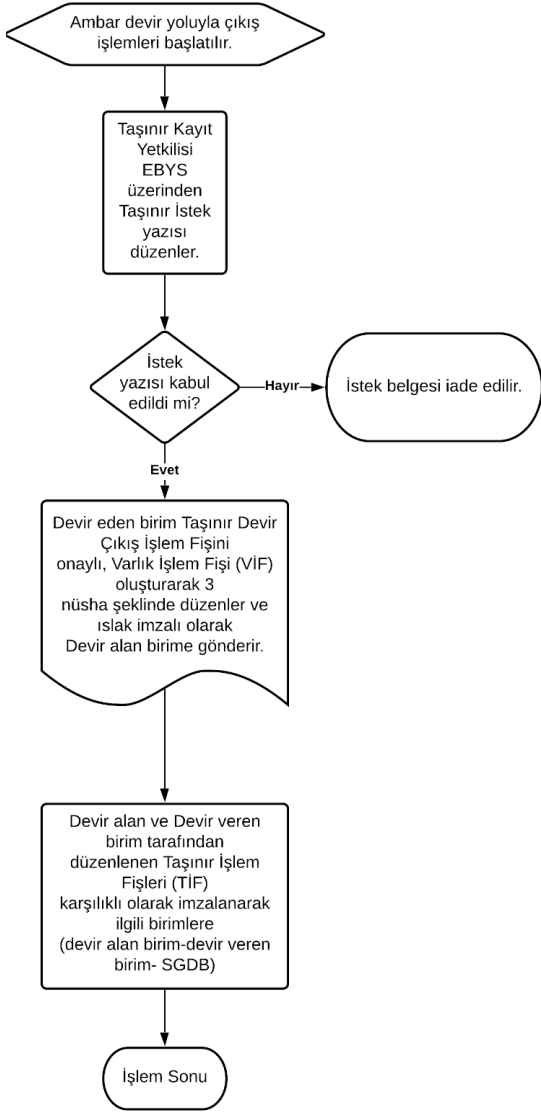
Ambar devir yoluyla çıkış işlemleri başlatılır.

Taşınır Kayıt Yetkilisi EBYS üzerinden Taşınır İstek yazısı düzenler.

İstek yazısı kabul edildi mi?

Hayır

İstek belgesi iade edilir.

Evet

Devir eden birim Taşınır Devir Çıkış İşlem Fişini onaylı, Varlık İşlem Fişi (VİF) oluşturarak 3 nüsha şeklinde düzenler ve ıslak imzalı olarak Devir alan birime gönderir.

Devir alan ve Devir veren birim tarafından düzenlenen Taşınır İşlem Fişleri (TİF) karşılıklı olarak imzalanarak ilgili birimlere (devir alan birim-devir veren birim- SGDB)

İşlem Sonu